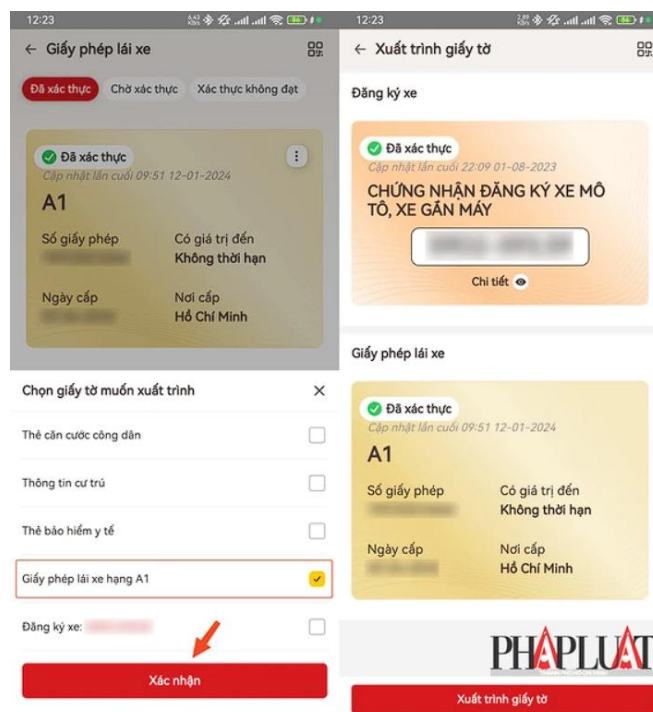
12:23

← Giấy phép lái xe

Đã xác thực | Chờ xác thực | Xác thực không đạt

Đã xác thực
Cập nhật lần cuối 09:51 12-01-2024
A1
Số giấy phép
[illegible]
Có giá trị đến
Không thời hạn
Ngày cấp
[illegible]
Nơi cấp
Hồ Chí Minh

Chọn giấy tờ muốn xuất trình ×

Thẻ căn cước công dân
Thông tin cư trú
Thẻ bảo hiểm y tế
Giấy phép lái xe hạng A1
Đăng ký xe: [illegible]

Xác nhận

12:23

← Xuất trình giấy tờ

Đăng ký xe

Đã xác thực
Cập nhật lần cuối 22:09 01-08-2023
CHỨNG NHẬN ĐĂNG KÝ XE MÔ TÔ, XE GẮN MÁY
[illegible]
Chi tiết

Giấy phép lái xe

Đã xác thực
Cập nhật lần cuối 09:51 12-01-2024
A1
Số giấy phép
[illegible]
Có giá trị đến
Không thời hạn
Ngày cấp
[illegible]
Nơi cấp
Hồ Chí Minh

PHÁPLUẬT

Xuất trình giấy tờ